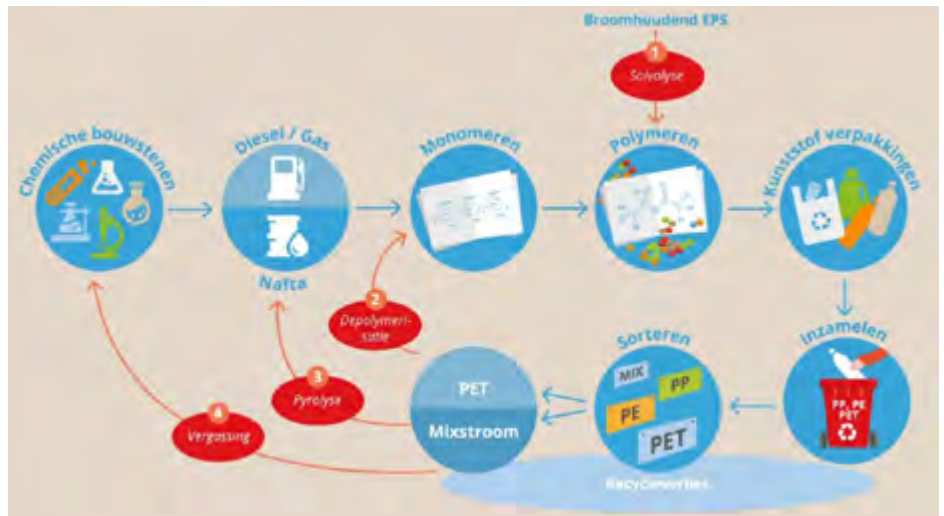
Broomhoudend EPS

1
Solvolyse

Chemische bouwstenen

Diesel / Gas

Nafta

Monomeren

Polymeren

Kunststof verpakkingen

Inzamelen

PP, PE
PET

Sorteren

MIX
PP
PE
PET

PET
Mixstroom

2
Depolymerisatie

3
Pyrolyse

4
Vergassing

Recyclerestes